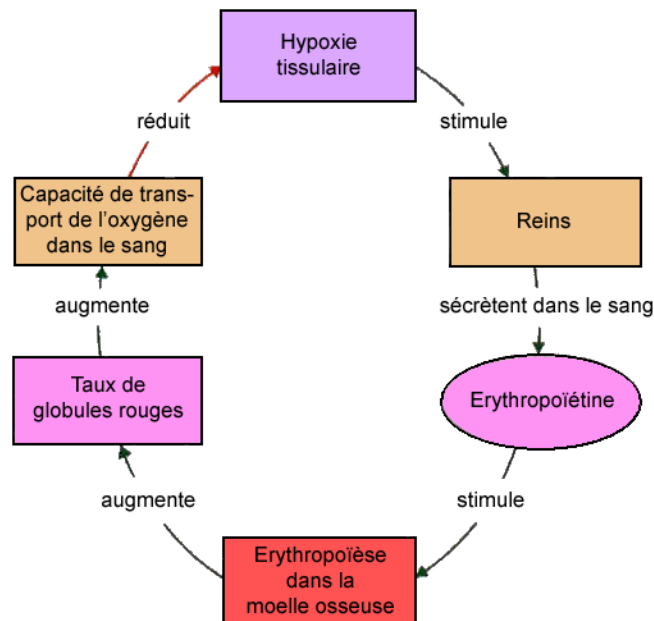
Hypoxie tissulaire

stimule

Reins

sécrètent dans le sang

Erythropoïétine

stimule

Erythropoïèse dans la moelle osseuse

augmente

Taux de globules rouges

augmente

Capacité de transport de l'oxygène dans le sang

réduit